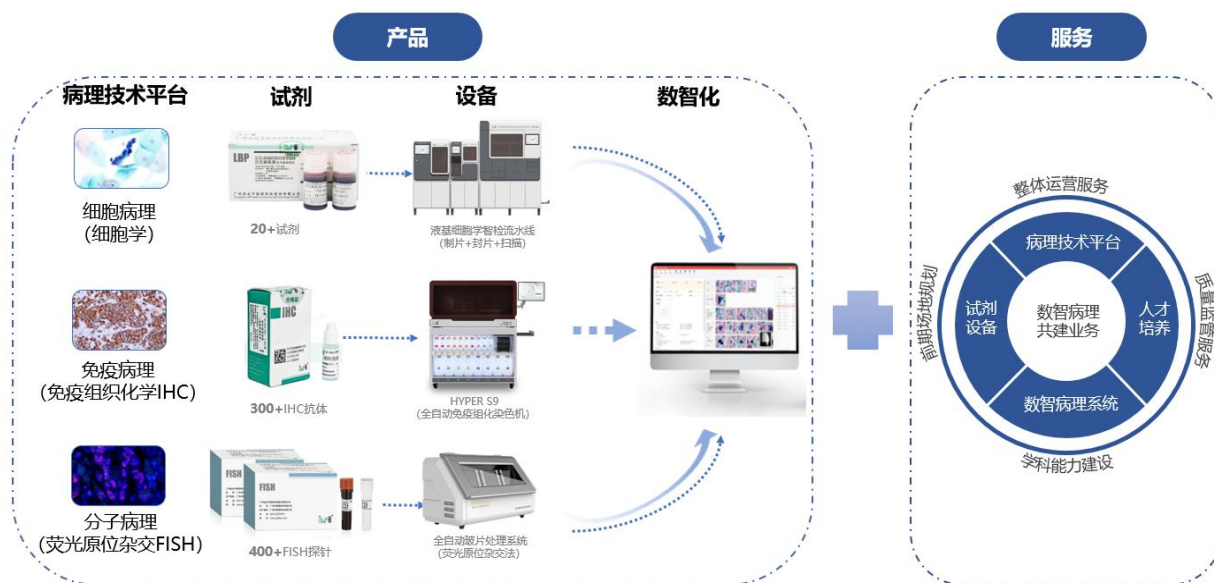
产品

服务

病理技术平台

试剂

设备

数智化

细胞病理
(细胞学)

LBP

20+试剂

液基细胞学智检流水线
(制片+封片+扫描)

免疫病理
(免疫组织化学IHC)

IHC

300+IHC抗体

HYPER S9
(全自动免疫组化染色机)

分子病理
(荧光原位杂交FISH)

FISH

FISH

400+FISH探针

全自动玻片处理系统
(荧光原位杂交法)

整体运营服务

病理技术平台

试剂
设备

数智病理
共建业务

人才
培养

数智病理系统

前期场地规划

质量运营服务

学科能力建设